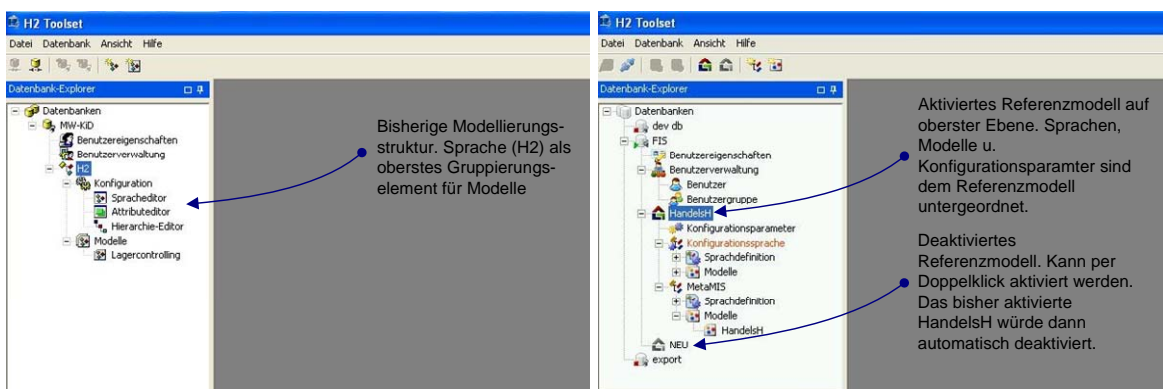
H2 Toolset

Datei Datenbank Ansicht Hilfe

Datenbank-Explorer

Datenbanken
MW-KiD
Benutzereigenschaften
Benutzerverwaltung
H2
Konfiguration
Spracheditor
Attributeditor
Hierarchie-Editor
Modelle
Lagercontrolling

Bisherige Modellierungsstruktur. Sprache (H2) als oberstes Gruppierungselement für Modelle

H2 Toolset

Datei Datenbank Ansicht Hilfe

Datenbank-Explorer

Datenbanken
dev db
FIS
Benutzereigenschaften
Benutzerverwaltung
Benutzer
Benutzergruppe
HandelsH
Konfigurationsparameter
Konfigurationssprache
Sprachdefinition
Modelle
MetaMIS
Sprachdefinition
Modelle
HandelsH
NEU
export

Aktiviertes Referenzmodell auf oberster Ebene. Sprachen, Modelle u. Konfigurationsparamter sind dem Referenzmodell untergeordnet.

Deaktiviertes Referenzmodell. Kann per Doppelklick aktiviert werden. Das bisher aktivierte HandelsH würde dann automatisch deaktiviert.